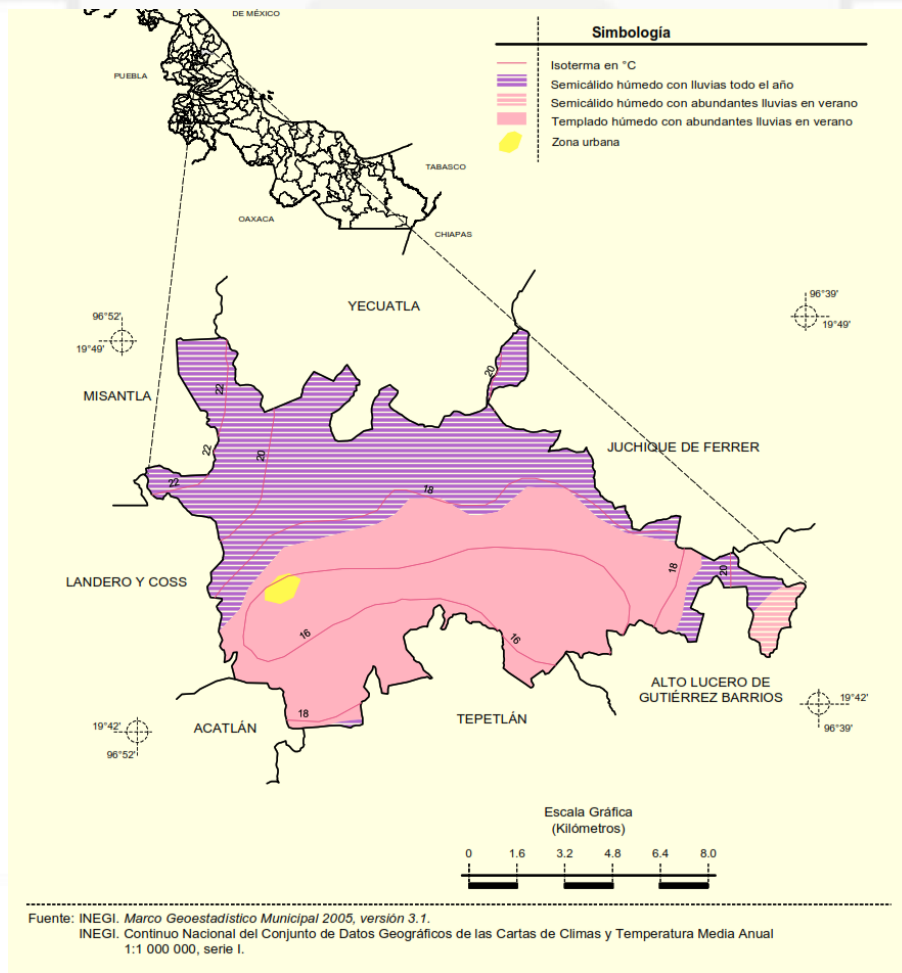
DE MÉXICO

PUEBLA

TABASCO

OAXACA

CHIAPAS

Simbología

Isoterma en °C
Semicálido húmedo con lluvias todo el año
Semicálido húmedo con abundantes lluvias en verano
Templado húmedo con abundantes lluvias en verano
Zona urbana

YECUATLA

96°52'
19°49'

96°39'
19°49'

MISANTLA

JUCHIQUE DE FERRER

22
22
22
20
20
18
18
20
16
16
18

LANDERO Y COSS

ALTO LUCERO DE GUTIÉRREZ BARRIOS

19°42'
96°39'

19°42'
96°52'

ACATLÁN

TEPETLÁN

Escala Gráfica
(Kilómetros)
0 1.6 3.2 4.8 6.4 8.0

Fuente: INEGI. *Marco Geoestadístico Municipal 2005, versión 3.1.*
INEGI. Continuo Nacional del Conjunto de Datos Geográficos de las Cartas de Climas y Temperatura Media Anual 1:1 000 000, serie I.